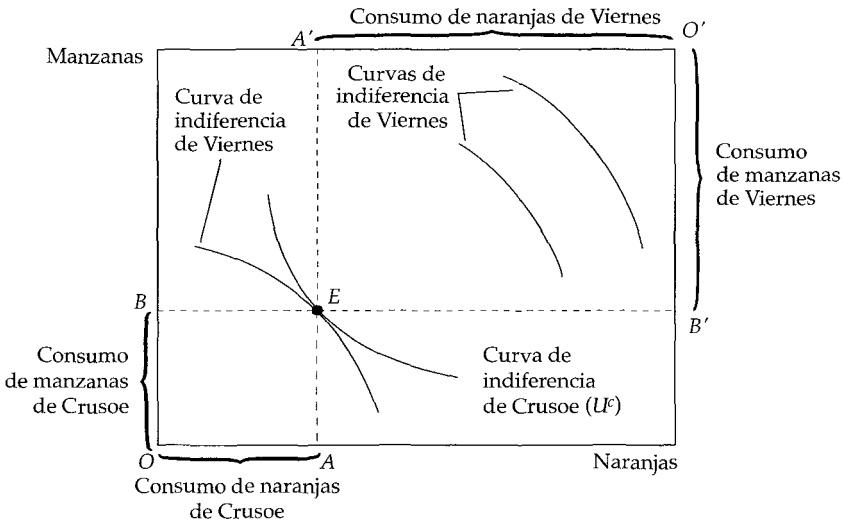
Consumo de naranjas de Viernes

A′

O′

Manzanas

Curvas de indiferencia de Viernes

Curva de indiferencia de Viernes

Consumo de manzanas de Viernes

B

E

B′

Consumo de manzanas de Crusoe

Curva de indiferencia de Crusoe ($U^c$)

O

A

Naranjas

Consumo de naranjas de Crusoe